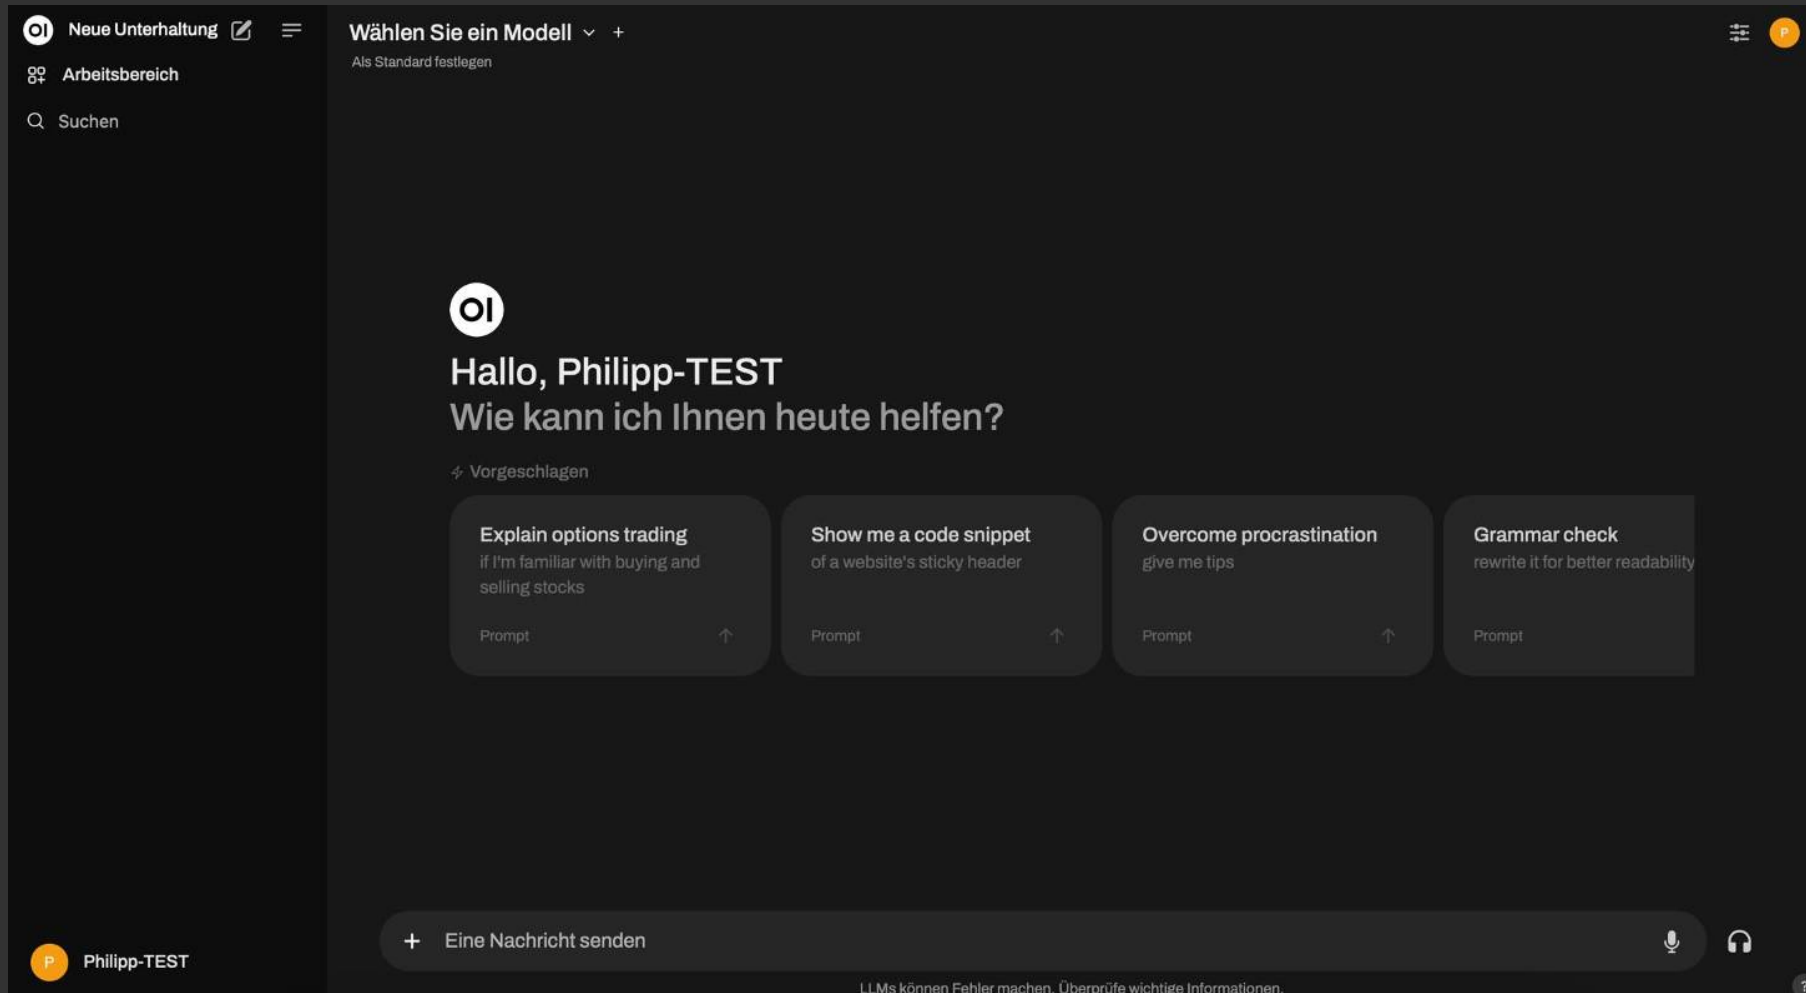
OI Neue Unterhaltung

Arbeitsbereich

Suchen

Wählen Sie ein Modell +

Als Standard festlegen

P

OI

Hallo, Philipp-TEST
Wie kann ich Ihnen heute helfen?

Vorgeschlagen

Explain options trading
if I'm familiar with buying and selling stocks
Prompt

Show me a code snippet
of a website's sticky header
Prompt

Overcome procrastination
give me tips
Prompt

Grammar check
rewrite it for better readability
Prompt

P Philipp-TEST

+ Eine Nachricht senden

LLMs können Fehler machen. Überprüfe wichtige Informationen.